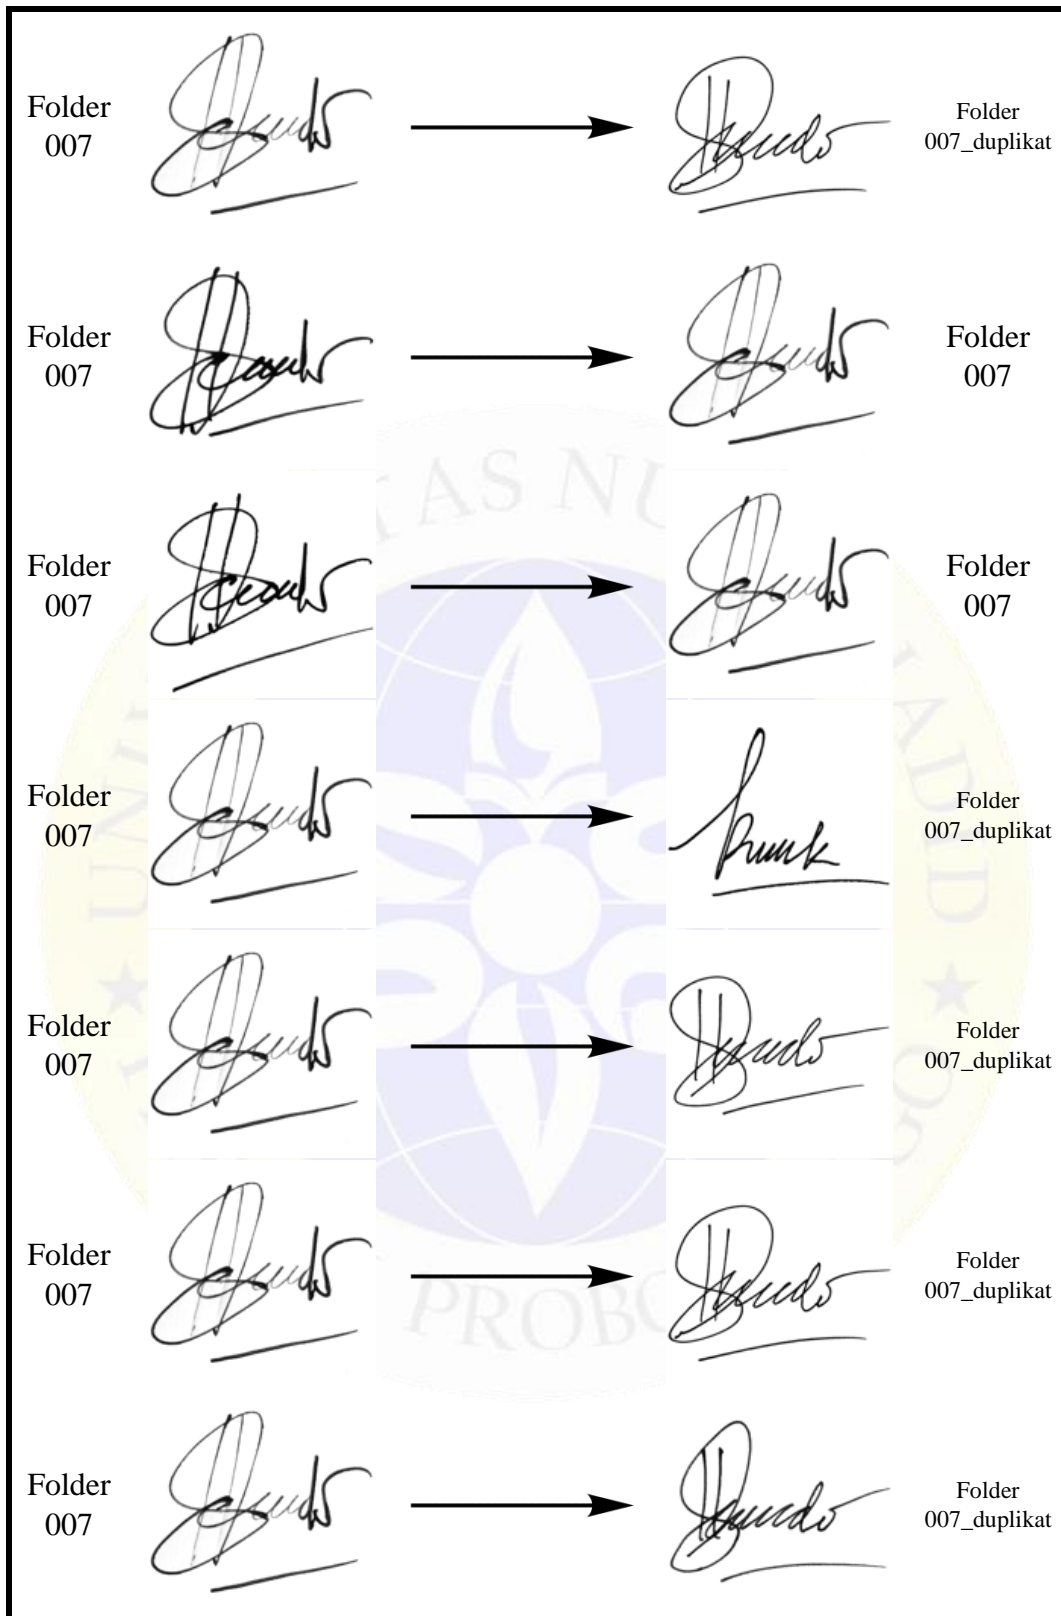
Folder 007

Folder 007_duplikat

Folder 007

Folder 007

Folder 007

Folder 007

Folder 007

Folder 007_duplikat

Folder 007

Folder 007_duplikat

Folder 007

Folder 007_duplikat

Folder 007

Folder 007_duplikat